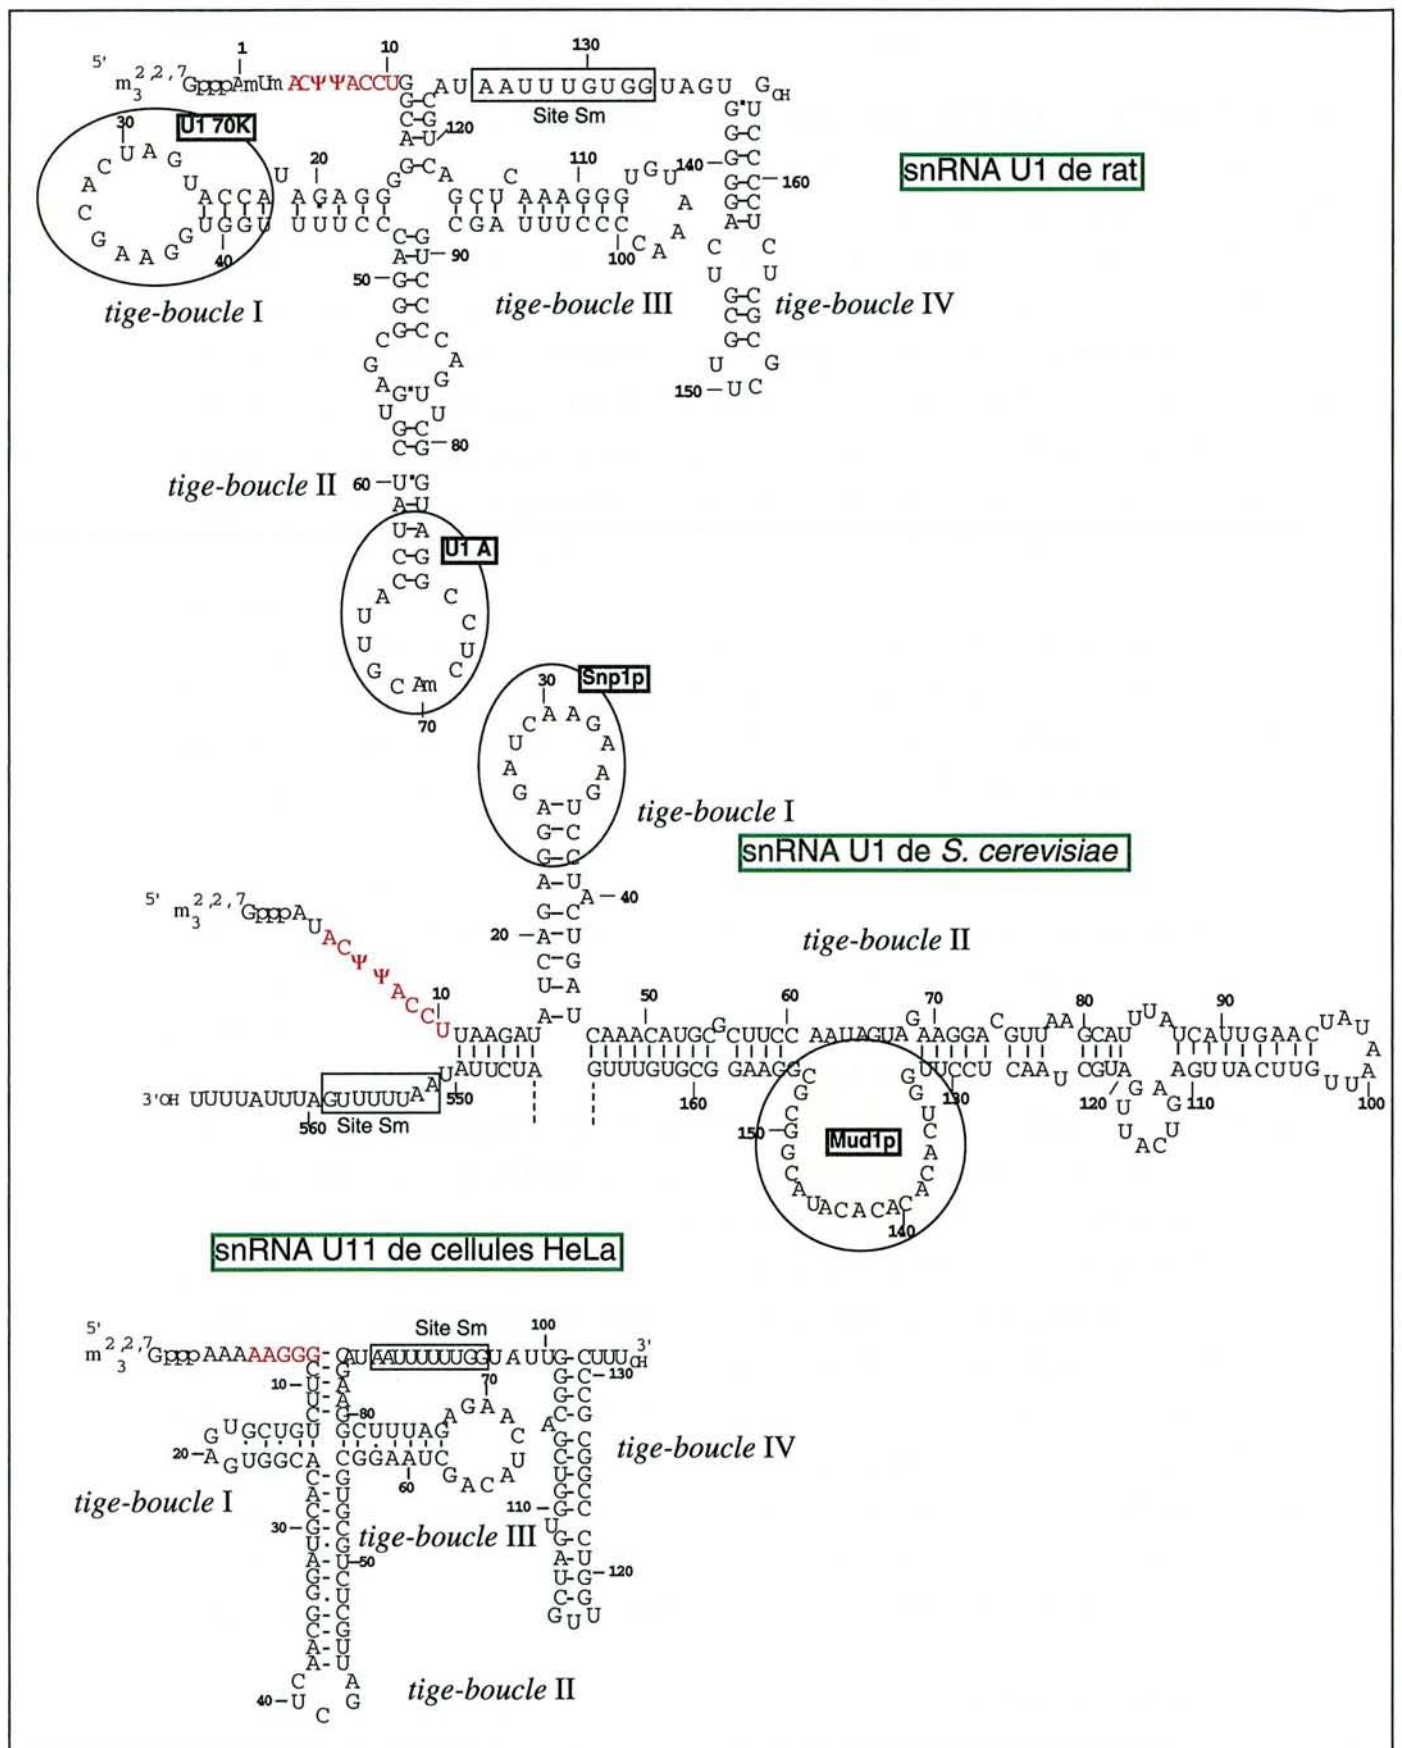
5' $m_3^{2,2,7}$GpppAmUm ACΨΨACCUG AU AAUUUGUGG UAGU G$_{OH}$

1 10 130

Site Sm

U1 70K

snRNA U1 de rat

tige-boucle I

tige-boucle II

tige-boucle III

tige-boucle IV

U1 A

Snp1p

tige-boucle I

snRNA U1 de S. cerevisiae

5' $m_3^{2,2,7}$GpppAUACΨΨACCU

tige-boucle II

3'OH UUUUAUUUAGUUUUUA

560 Site Sm 550

Mud1p

snRNA U11 de cellules HeLa

5' $m_3^{2,2,7}$GpppAAAAAGGG-CAUAAUUUUUGGUAUUG-CUUU$_{OH}$ 3'

Site Sm 100

tige-boucle I

tige-boucle III

tige-boucle IV

tige-boucle II